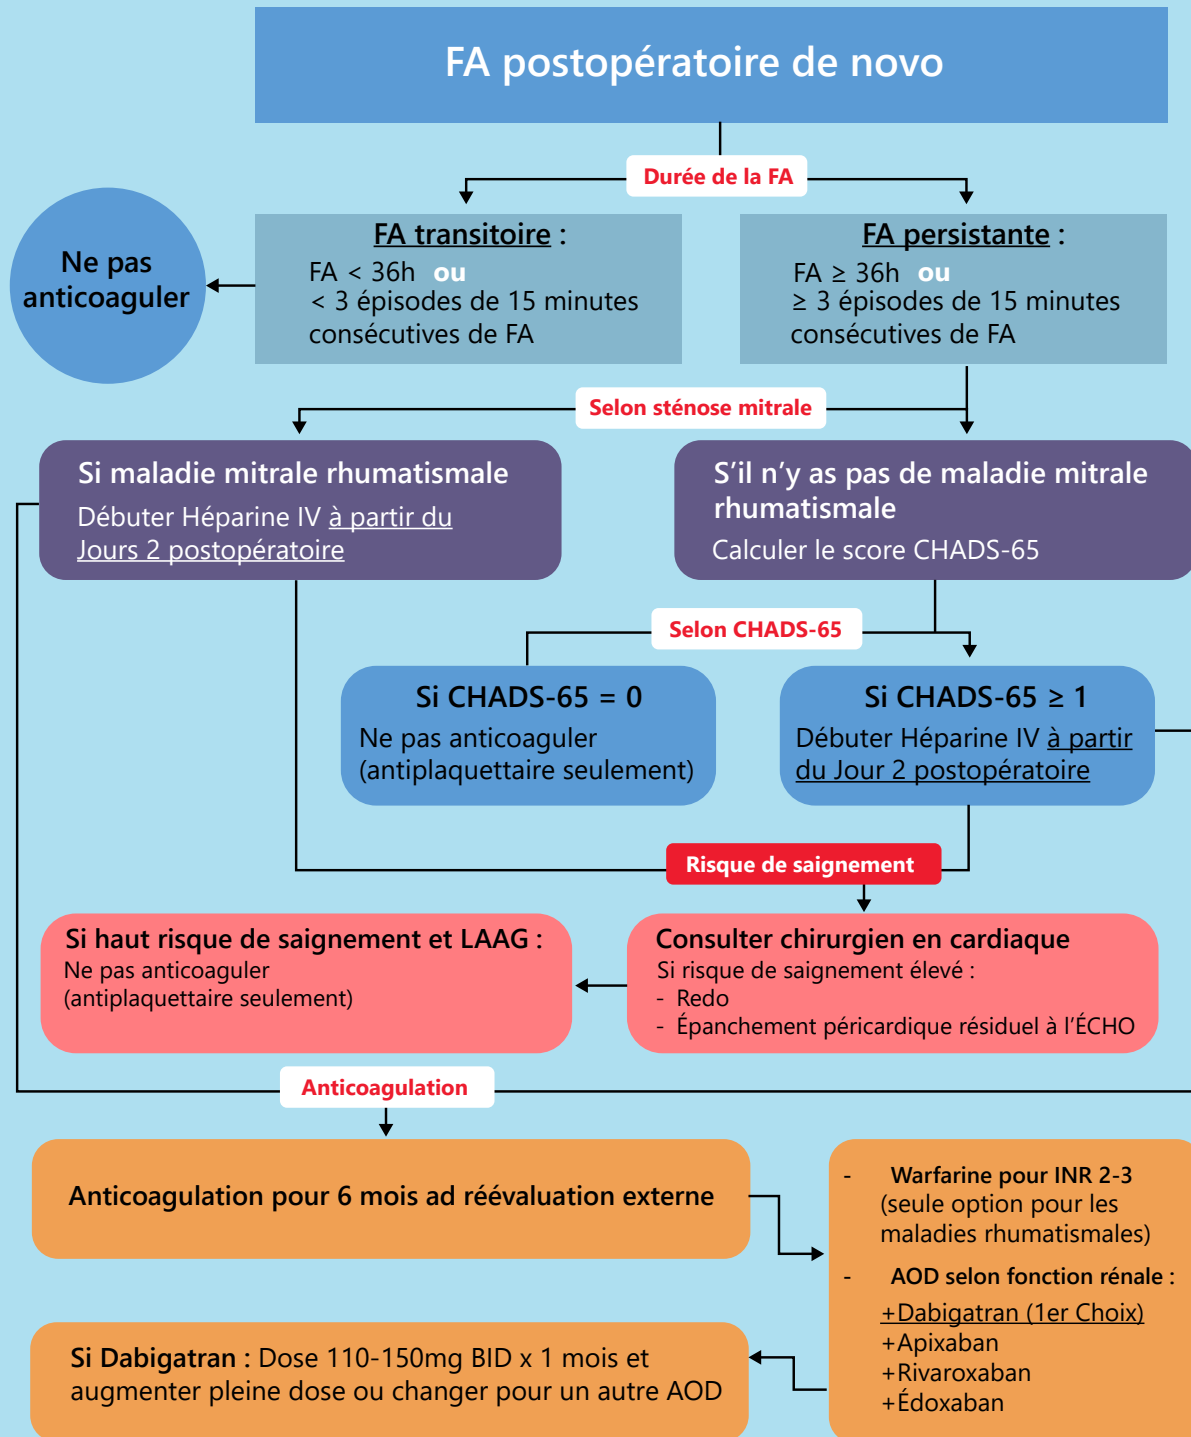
FA postopératoire de novo

Durée de la FA

Ne pas anticoaguler

FA transitoire :
FA < 36h ou
< 3 épisodes de 15 minutes consécutives de FA

FA persistante :
FA ≥ 36h ou
≥ 3 épisodes de 15 minutes consécutives de FA

Selon sténose mitrale

Si maladie mitrale rhumatismale
Débuter Héparine IV à partir du Jours 2 postopératoire

S'il n'y as pas de maladie mitrale rhumatismale
Calculer le score CHADS-65

Selon CHADS-65

Si CHADS-65 = 0
Ne pas anticoaguler
(antiplaquettaire seulement)

Si CHADS-65 ≥ 1
Débuter Héparine IV à partir du Jour 2 postopératoire

Risque de saignement

Si haut risque de saignement et LAAG :
Ne pas anticoaguler
(antiplaquettaire seulement)

Consulter chirurgien en cardiaque
Si risque de saignement élevé :
- Redo
- Épanchement péricardique résiduel à l'ÉCHO

Anticoagulation

Anticoagulation pour 6 mois ad réévaluation externe

- Warfarine pour INR 2-3
(seule option pour les maladies rhumatismales)
- AOD selon fonction rénale :
+Dabigatran (1er Choix)
+Apixaban
+Rivaroxaban
+Édoxaban

Si Dabigatran : Dose 110-150mg BID x 1 mois et augmenter pleine dose ou changer pour un autre AOD